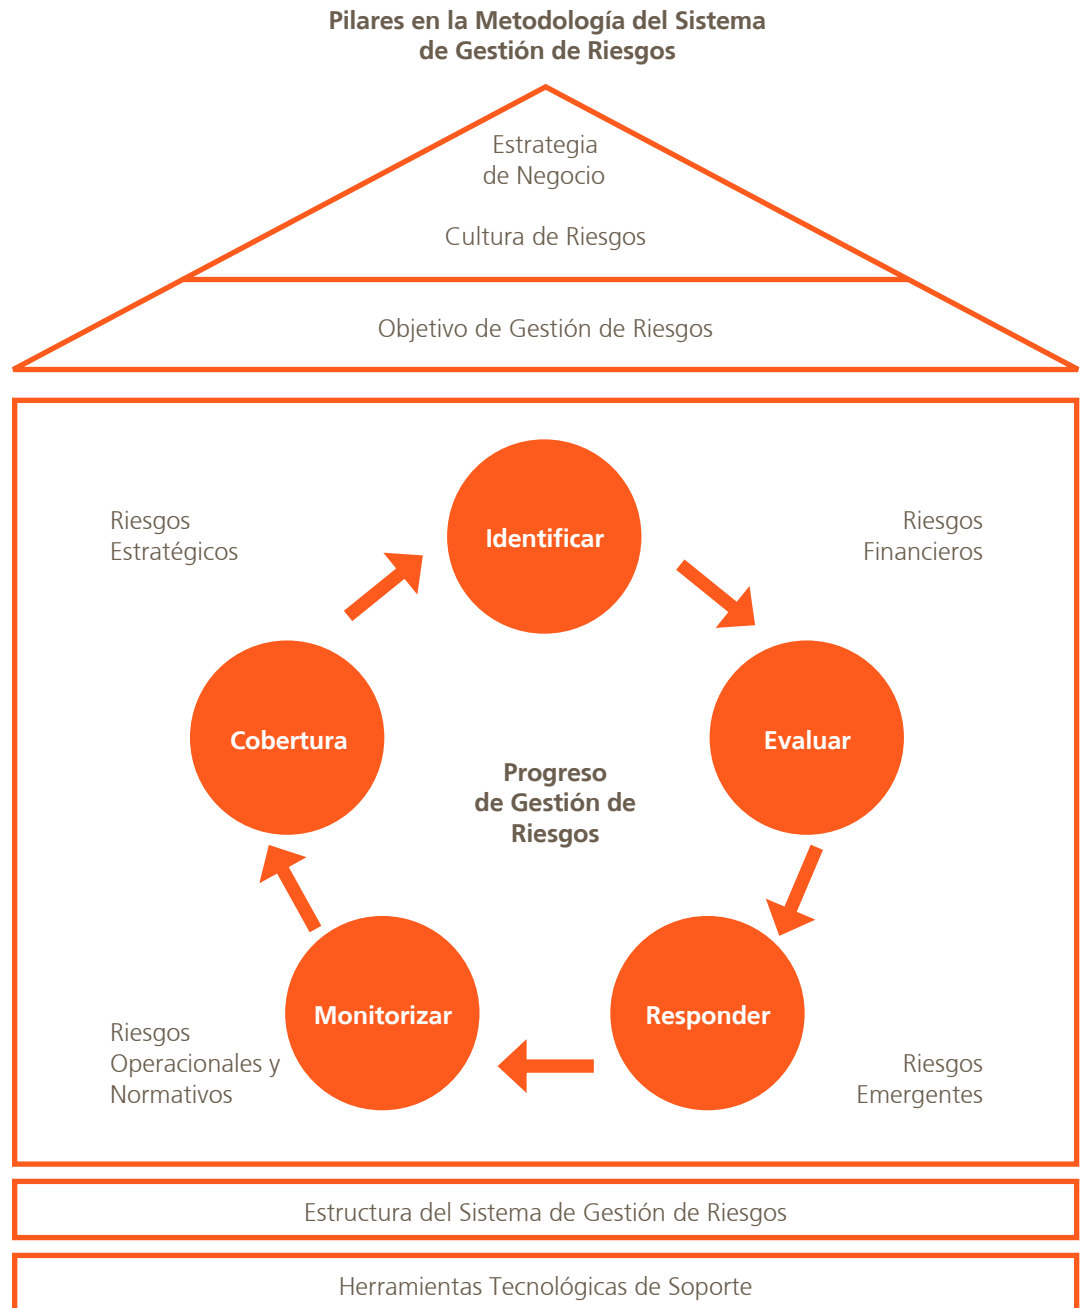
Pilares en la Metodología del Sistema de Gestión de Riesgos

Estrategia de Negocio

Cultura de Riesgos

Objetivo de Gestión de Riesgos

Riesgos Estratégicos

Identificar

Riesgos Financieros

Cobertura

Progreso de Gestión de Riesgos

Evaluar

Riesgos Operacionales y Normativos

Monitorizar

Responder

Riesgos Emergentes

Estructura del Sistema de Gestión de Riesgos

Herramientas Tecnológicas de Soporte